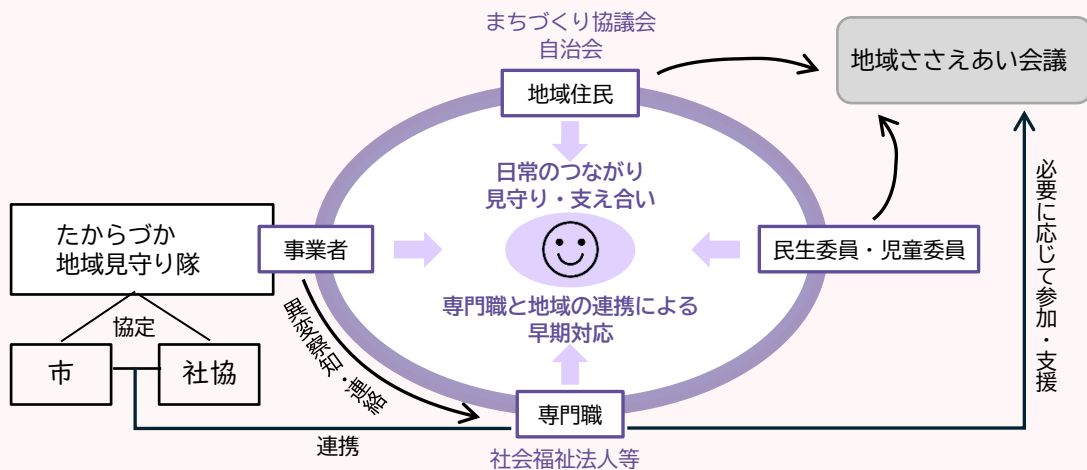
まちづくり協議会
自治会

地域住民

地域ささえあい会議

日常のつながり
見守り・支え合い

たからづか
地域見守り隊

事業者

民生委員・児童委員

必要に応じて参加・支援

協定

市

社協

異変察知・連絡

専門職と地域の連携による
早期対応

専門職

連携

社会福祉法人等